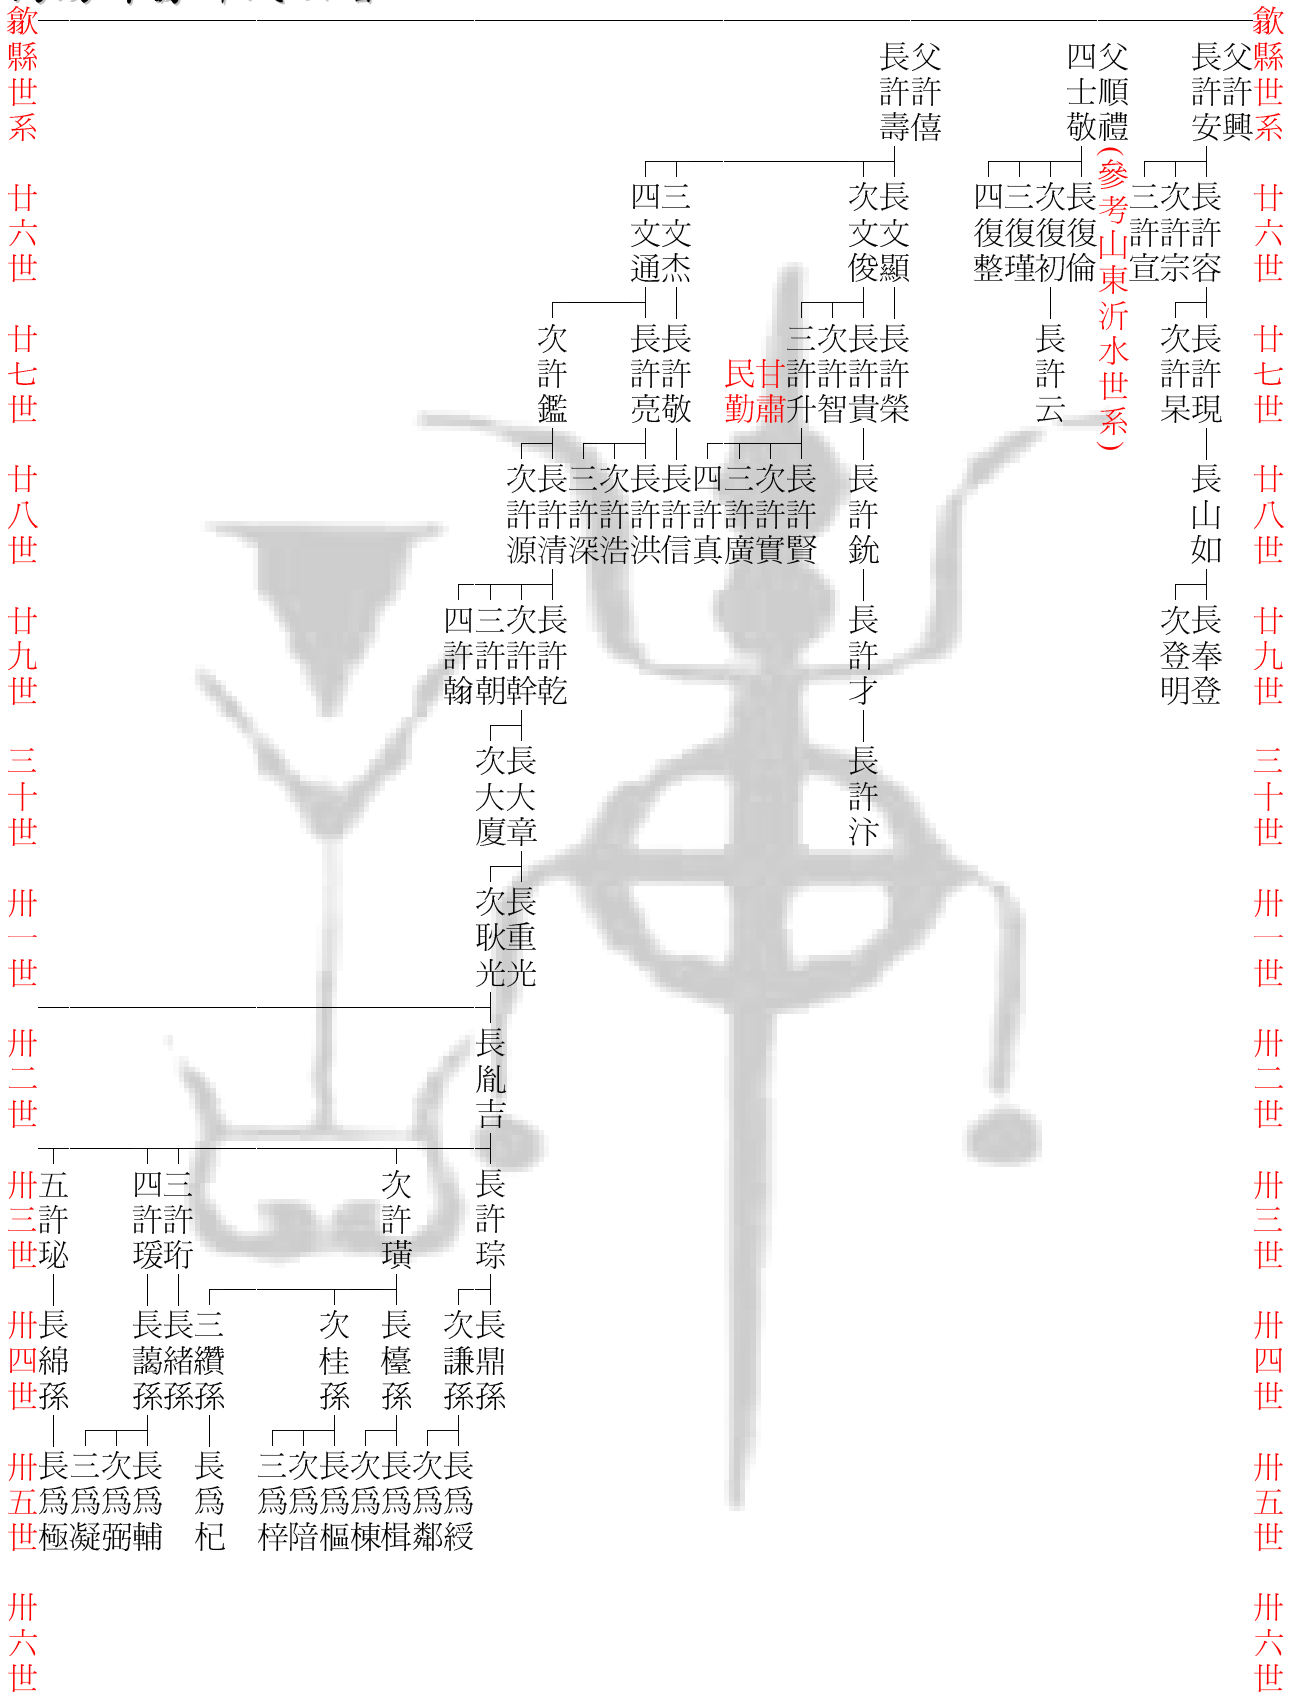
歙縣世系

廿六世
廿七世
廿八世
廿九世
三十世
卅一世
卅二世
卅三世
卅四世
卅五世
卅六世

父許安興
長許宗容
次許宗
三許宣
(長許容)
長許現
次許杲
長山如
長奉登
次登明

父順禮
四士敬
長復倫
次復初
三復瑾
四復整
長許云
(參考山東沂水世系)

父許倍
長許壽
長文顯
次文俊
三文杰
四文通
長許榮
長許貴
次許智
三許升
甘肅民勤
長許銑
長許才
長許汴
長許賢
次許實
三許廣
四許真
長許敬
長許信
長許亮
長許洪
次許浩
三許深
次許鑑
長許清
次許源
長許乾
次許幹
三許朝
四許翰
長大章
次大廈
長重光
次耿光
長胤吉
長許琮
次許璜
三許珩
四許瑗
五許珌
長鼎孫
次謙孫
長檯孫
次桂孫
三纘孫
長緒孫
長藹孫
長綿孫
長爲綏
次爲鄰
長爲楫
次爲楝
長爲樞
次爲陪
三爲梓
長爲杞
長爲輔
次爲弼
三爲凝
長爲極